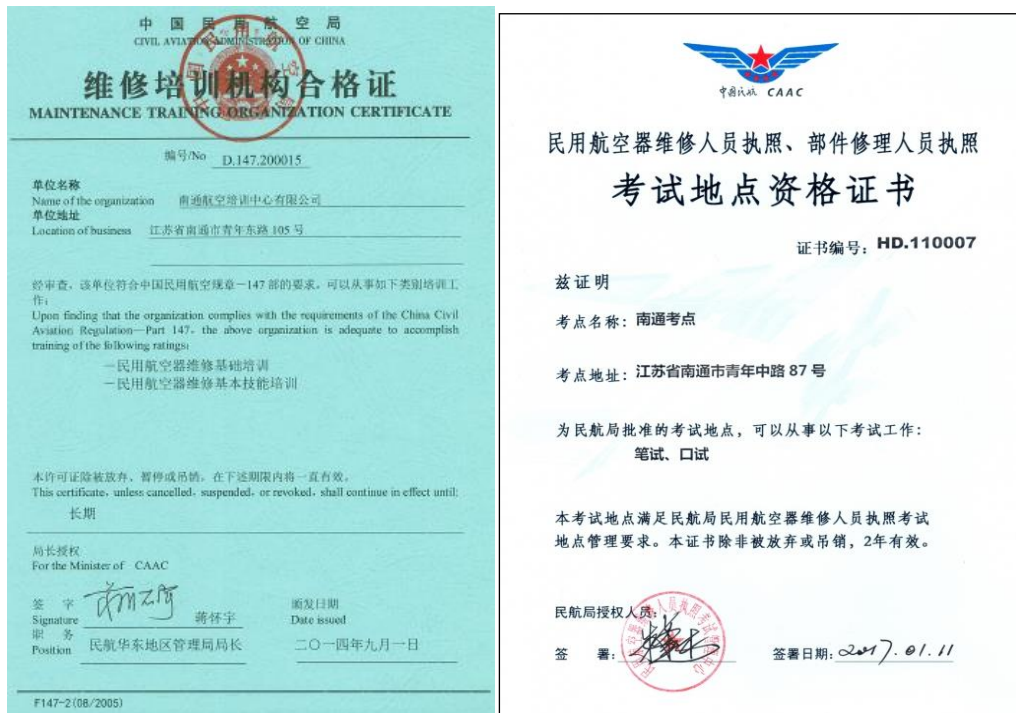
中国民用航空局
CIVIL AVIATION ADMINISTRATION OF CHINA

维修培训机构合格证
MAINTENANCE TRAINING ORGANIZATION CERTIFICATE

编号/No D.147.200015

单位名称
Name of the organization 南通航空培训中心有限公司
单位地址
Location of business 江苏省南通市青年东路 105 号

经审查，该单位符合中国民用航空规章－147 部的要求，可以从事如下类别培训工作：
Upon finding that the organization complies with the requirements of the China Civil Aviation Regulation—Part 147, the above organization is adequate to accomplish training of the following ratings:
一民用航空器维修基础培训
一民用航空器维修基本技能培训

本许可证除被放弃、暂停或吊销，在下述期限内将一直有效。
This certificate, unless cancelled, suspended, or revoked, shall continue in effect until:
长期

局长授权
For the Minister of CAAC

签 字
Signature 蒋怀宇
职 务
Position 民航华东地区管理局局长

颁发日期
Date issued
二〇一四年九月一日

F147-2(08/2005)

中国民航 CAAC

民用航空器维修人员执照、部件修理人员执照
考试地点资格证书

证书编号：HD.110007

兹证明

考点名称：南通考点

考点地址：江苏省南通市青年中路 87 号

为民航局批准的考试地点，可以从事以下考试工作：
笔试、口试

本考试地点满足民航局民用航空器维修人员执照考试地点管理要求。本证书除非被放弃或吊销，2年有效。

民航局授权人员：

签 署：

签署日期：2017.01.11